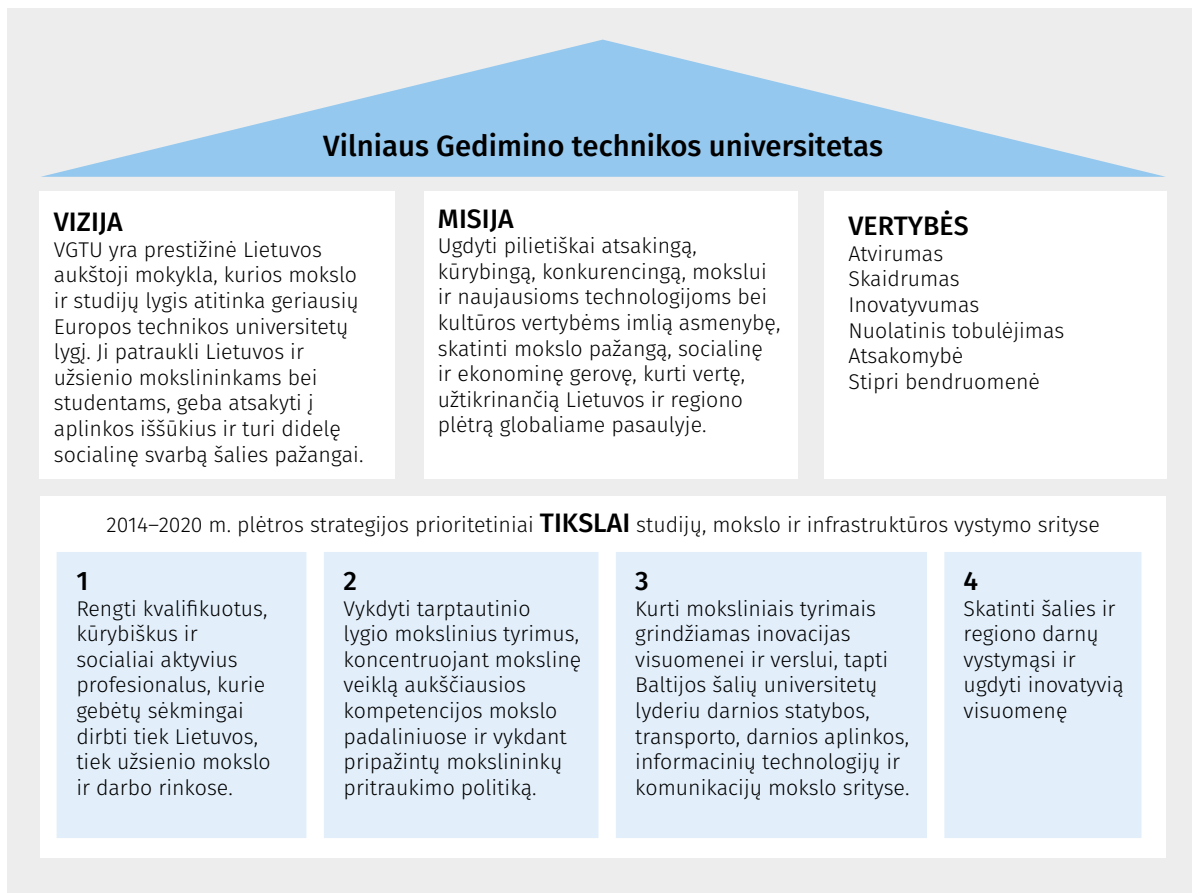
Vilniaus Gedimino technikos universitetas

VIZIJA
VGTU yra prestižinė Lietuvos aukštoji mokykla, kurios mokslo ir studijų lygis atitinka geriausių Europos technikos universitetų lygį. Ji patraukli Lietuvos ir užsienio mokslininkams bei studentams, geba atsakyti į aplinkos iššūkius ir turi didelę socialinę svarbą šalies pažangai.

MISIJA
Ugdyti pilietiškai atsakingą, kūrybingą, konkurencingą, mokslui ir naujausioms technologijoms bei kultūros vertybėms imlią asmenybę, skatinti mokslo pažangą, socialinę ir ekonominę gerovę, kurti vertę, užtikrinančią Lietuvos ir regiono plėtrą globaliame pasaulyje.

VERTYBĖS
Atvirumas
Skaidrumas
Inovatyvumas
Nuolatinis tobulėjimas
Atsakomybė
Stipri bendruomenė

2014–2020 m. plėtros strategijos prioritetiniai TIKSLAI studijų, mokslo ir infrastruktūros vystymo srityse

1
Rengti kvalifikuotus, kūrybiškus ir socialiai aktyvius profesionalus, kurie gebėtų sėkmingai dirbti tiek Lietuvos, tiek užsienio mokslo ir darbo rinkose.

2
Vykdyti tarptautinio lygio mokslinius tyrimus, koncentruojant mokslinę veiklą aukščiausios kompetencijos mokslo padaliniuose ir vykdant pripažintų mokslininkų pritraukimo politiką.

3
Kurti moksliniais tyrimais grindžiamas inovacijas visuomenei ir verslui, tapti Baltijos šalių universitetų lyderiu darnios statybos, transporto, darnios aplinkos, informacinių technologijų ir komunikacijų mokslo srityse.

4
Skatinti šalies ir regiono darnų vystymąsi ir ugdyti inovatyvią visuomenę